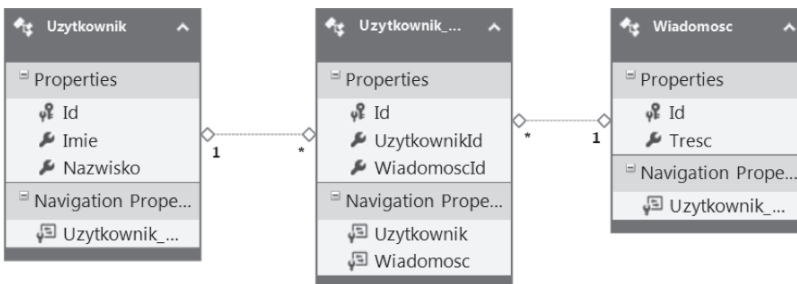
Uzytkownik

Properties

Id

Imie

Nazwisko

Navigation Prope...

Uzytkownik_...

1

*

Uzytkownik_...

Properties

Id

UzytkownikId

WiadomoscId

Navigation Prope...

Uzytkownik

Wiadomosc

*

1

Wiadomosc

Properties

Id

Tresc

Navigation Prope...

Uzytkownik_...